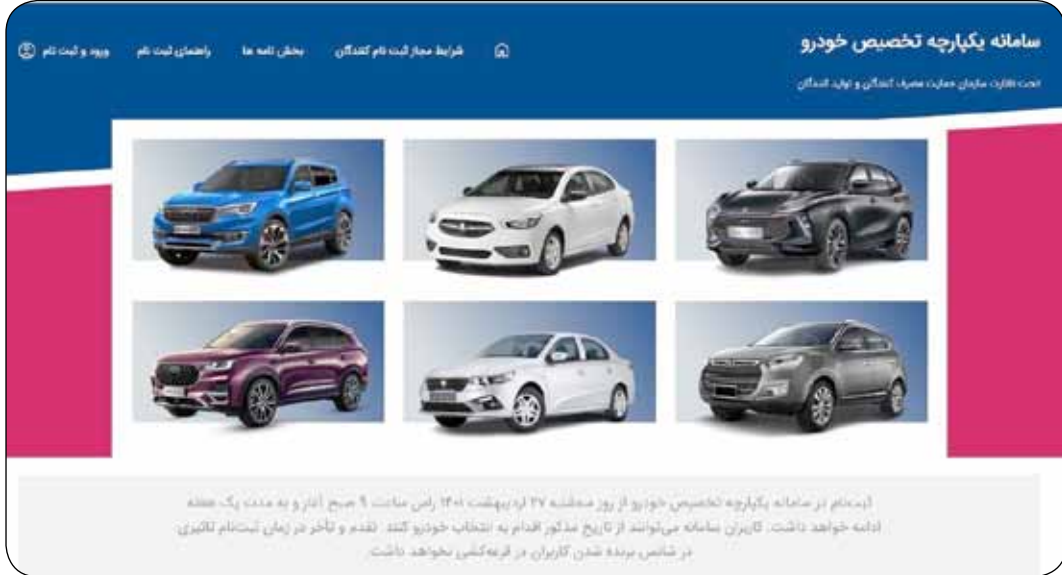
سامانه یکپارچه تخصیص خودرو

تحت نظارت سازمان حمایت مصرف کنندگان و تولید کنندگان

شرایط مجاز ثبت نام کنندگان

بخش نامه ها

راهنمای ثبت نام

ورود و ثبت نام

ثبت‌نام در سامانه یکپارچه تخصیص خودرو از روز سه‌شنبه ۲۷ اردیبهشت ۱۴۰۱ راس ساعت ۹ صبح آغاز و به مدت یک هفته ادامه خواهد داشت. کاربران سامانه می‌توانند از تاریخ مذکور اقدام به انتخاب خودرو کنند. تقدم و تأخر در زمان ثبت‌نام تاثیری در شانس برنده شدن کاربران در قرعه‌کشی نخواهد داشت.